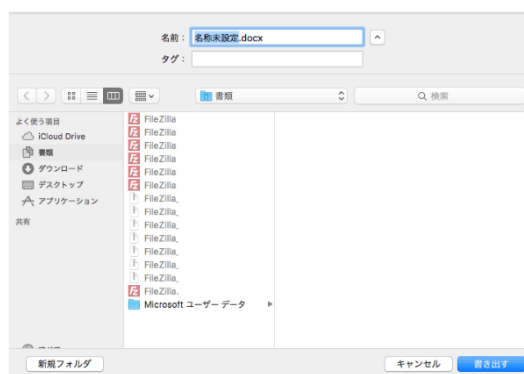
名前： 名称未設定.docx
タグ：

書類

Q 検索

よく使う項目
iCloud Drive
書類
ダウンロード
デスクトップ
アプリケーション
共有

FileZilla
FileZilla
FileZilla
FileZilla
FileZilla
FileZilla
FileZilla_
FileZilla_
FileZilla_
FileZilla_
FileZilla_
FileZilla_
FileZilla_
FileZilla.
Microsoft ユーザー データ

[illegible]

新規フォルダ
キャンセル
書き出す